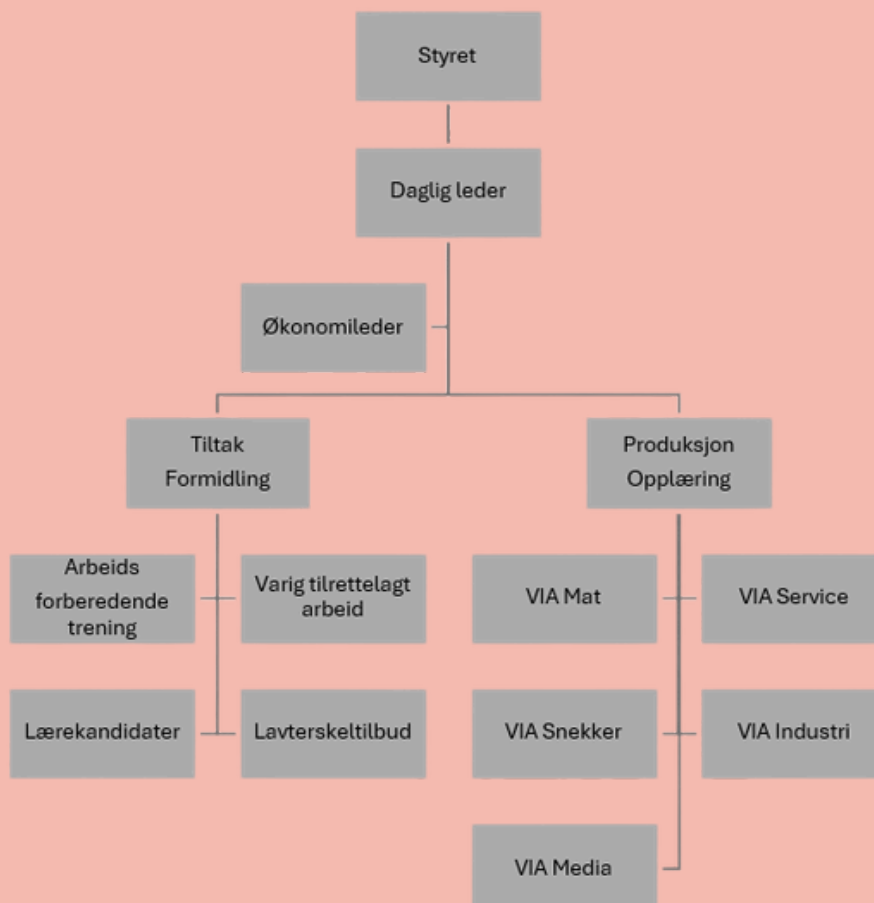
Styret

Daglig leder

Økonomileder

Tiltak
Formidling

Produksjon
Opplæring

Arbeids forberedende trening

Varig tilrettelagt arbeid

VIA Mat

VIA Service

Lærekandidater

Lavterskeltilbud

VIA Snekker

VIA Industri

VIA Media